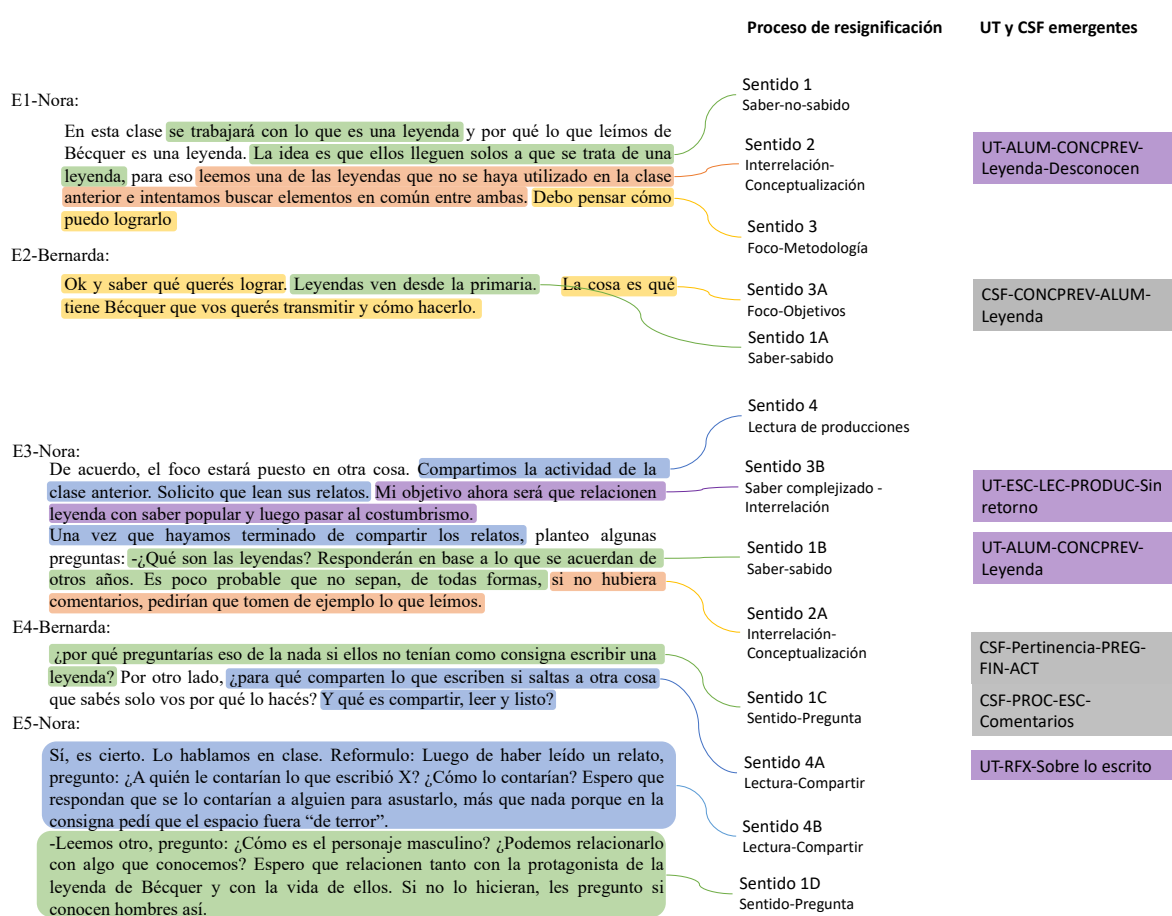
Proceso de resignificación

UT y CSF emergentes

E1-Nora:

En esta clase se trabajará con lo que es una leyenda y por qué lo que leímos de Bécquer es una leyenda. La idea es que ellos lleguen solos a que se trata de una leyenda, para eso leemos una de las leyendas que no se haya utilizado en la clase anterior e intentamos buscar elementos en común entre ambas. Debo pensar cómo puedo lograrlo

E2-Bernarda:

Ok y saber qué querés lograr. Leyendas ven desde la primaria. La cosa es qué tiene Bécquer que vos querés transmitir y cómo hacerlo.

E3-Nora:

De acuerdo, el foco estará puesto en otra cosa. Compartimos la actividad de la clase anterior. Solicito que lean sus relatos. Mi objetivo ahora será que relacionen leyenda con saber popular y luego pasar al costumbrismo.

Una vez que hayamos terminado de compartir los relatos, planteo algunas preguntas: -¿Qué son las leyendas? Responderán en base a lo que se acuerdan de otros años. Es poco probable que no sepan, de todas formas, si no hubiera comentarios, pedirían que tomen de ejemplo lo que leímos.

E4-Bernarda:

¿por qué preguntarías eso de la nada si ellos no tenían como consigna escribir una leyenda? Por otro lado, ¿para qué comparten lo que escriben si saltas a otra cosa que sabés solo vos por qué lo hacés? Y qué es compartir, leer y listo?

E5-Nora:

Sí, es cierto. Lo hablamos en clase. Reformulo: Luego de haber leído un relato, pregunto: ¿A quién le contarían lo que escribió X? ¿Cómo lo contarían? Espero que respondan que se lo contarían a alguien para asustarlo, más que nada porque en la consigna pedí que el espacio fuera "de terror".

-Leemos otro, pregunto: ¿Cómo es el personaje masculino? ¿Podemos relacionarlo con algo que conocemos? Espero que relacionen tanto con la protagonista de la leyenda de Bécquer y con la vida de ellos. Si no lo hicieran, les pregunto si conocen hombres así.

Sentido 1
Saber-no-sabido

Sentido 2
Interrelación-Conceptualización

Sentido 3
Foco-Metodología

Sentido 3A
Foco-Objetivos

Sentido 1A
Saber-sabido

Sentido 4
Lectura de producciones

Sentido 3B
Saber complejizado - Interrelación

Sentido 1B
Saber-sabido

Sentido 2A
Interrelación-Conceptualización

Sentido 1C
Sentido-Pregunta

Sentido 4A
Lectura-Compartir

Sentido 4B
Lectura-Compartir

Sentido 1D
Sentido-Pregunta

UT-ALUM-CONCPREV-Leyenda-Desconocen

CSF-CONCPREV-ALUM-Leyenda

UT-ESC-LEC-PRODUC-Sin retorno

UT-ALUM-CONCPREV-Leyenda

CSF-Pertinencia-PREG-FIN-ACT

CSF-PROC-ESC-Comentarios

UT-RFX-Sobre lo escrito